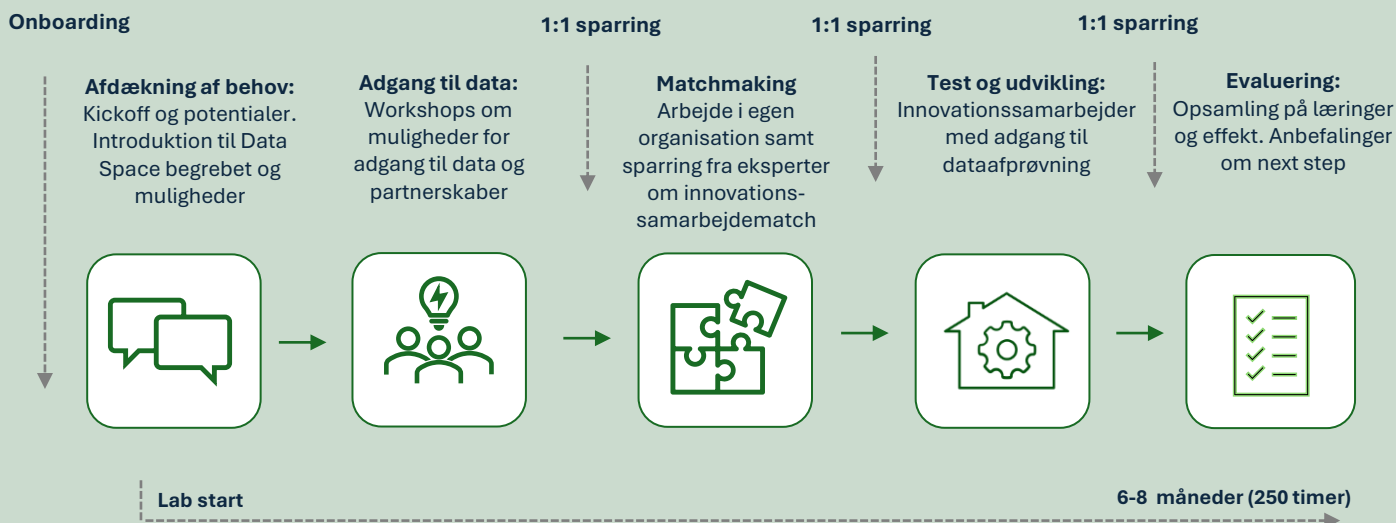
Onboarding

1:1 sparring

1:1 sparring

1:1 sparring

Afdækning af behov:
Kickoff og potentialer. Introduktion til Data Space begrebet og muligheder

Adgang til data:
Workshops om muligheder for adgang til data og partnerskaber

Matchmaking
Arbejde i egen organisation samt sparring fra eksperter om innovationssamarbejdematch

Test og udvikling:
Innovationssamarbejder med adgang til dataafprøvning

Evaluering:
Opsamling på læringer og effekt. Anbefalinger om next step

Lab start

6-8 måneder (250 timer)